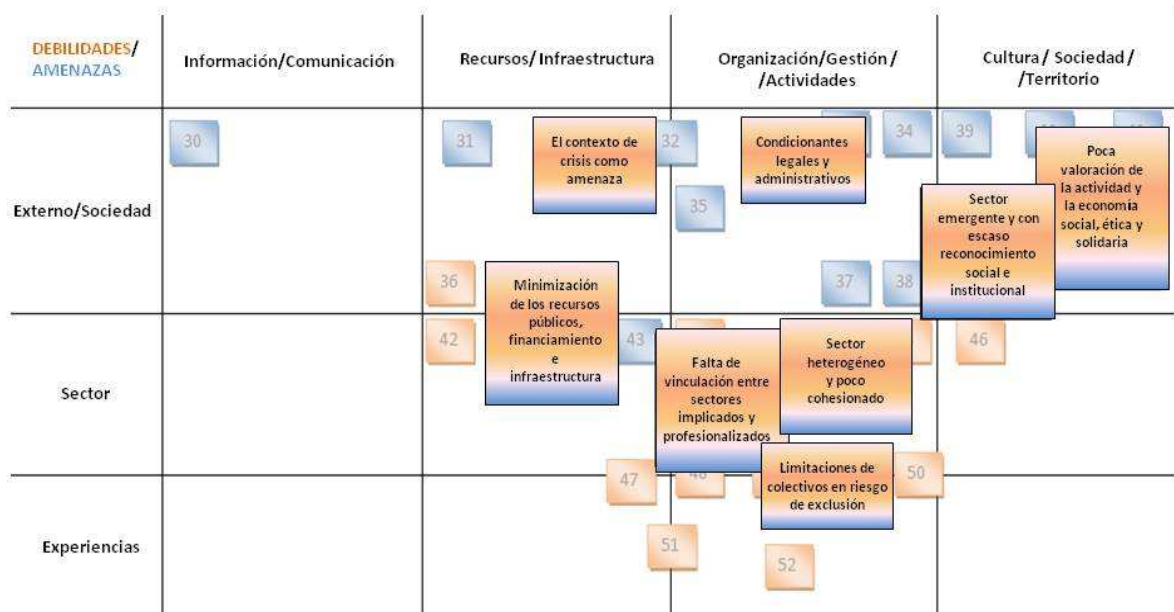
| DEBILIDADES/ AMENAZAS | Información/Comunicación | Recursos/ Infraestructura | Organización/Gestión/ /Actividades | Cultura/ Sociedad/ /Territorio |
|---|---|---|---|---|
| Externo/Sociedad | 30 | 31 El contexto de crisis como amenaza 36 Minimización de los recursos públicos, financiamiento e infraestructura | 32 Condicionantes legales y administrativos 34 35 37 38 | 39 Poca valoración de la actividad y la economía social, ética y solidaria Sector emergente y con escaso reconocimiento social e institucional |
| Sector | | 42 43 | Falta de vinculación entre sectores implicados y profesionalizados Sector heterogéneo y poco cohesionado | 46 |
| Experiencias | | 47 | 51 Limitaciones de colectivos en riesgo de exclusión 50 52 | |